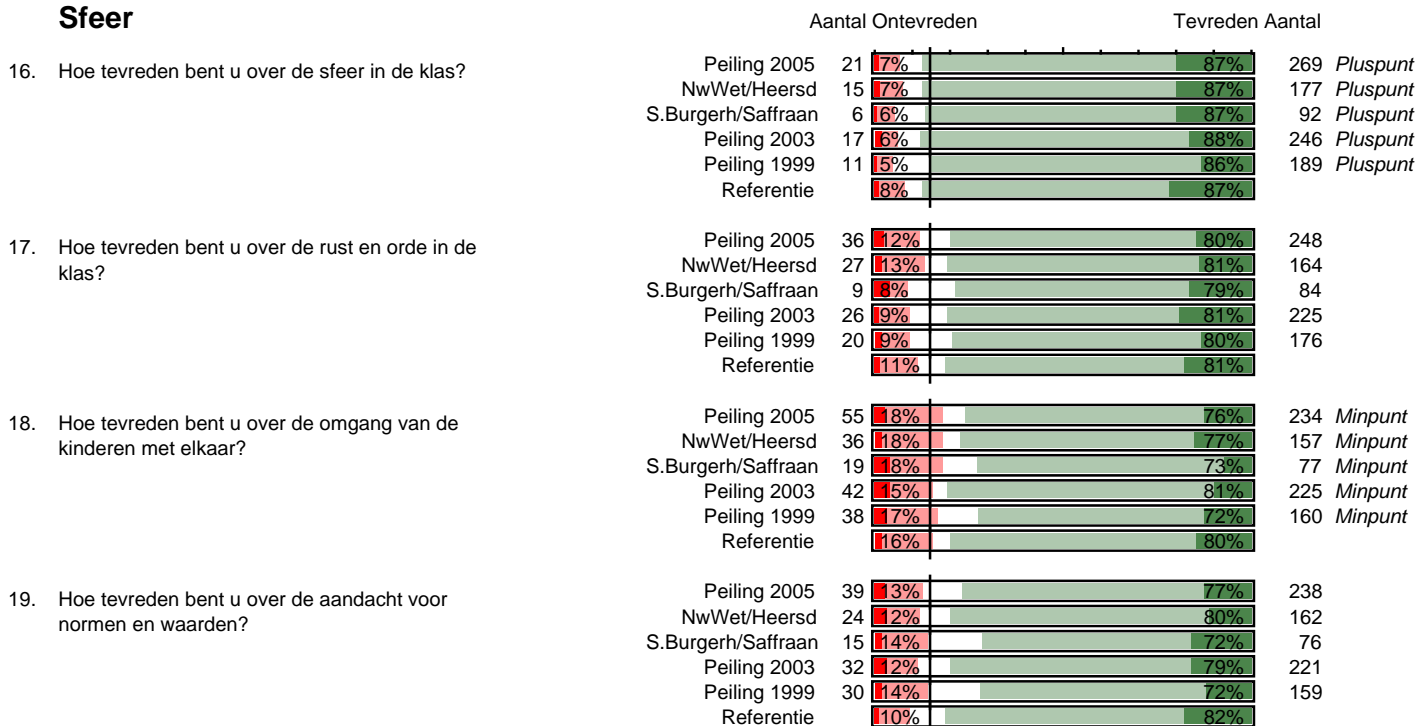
Sfeer

Aantal Ontevreden Tevreden Aantal

16. Hoe tevreden bent u over de sfeer in de klas?

| | Aantal | Ontevreden | Tevreden | Aantal | |
|---|---|---|---|---|---|
| Peiling 2005 | 21 | 7% | 87% | 269 | Pluspunt |
| NwWet/Heersd | 15 | 7% | 87% | 177 | Pluspunt |
| S.Burgerh/Saffraan | 6 | 6% | 87% | 92 | Pluspunt |
| Peiling 2003 | 17 | 6% | 88% | 246 | Pluspunt |
| Peiling 1999 | 11 | 5% | 86% | 189 | Pluspunt |
| Referentie | | 8% | 87% | | |

17. Hoe tevreden bent u over de rust en orde in de klas?

| | Aantal | Ontevreden | Tevreden | Aantal |
|---|---|---|---|---|
| Peiling 2005 | 36 | 12% | 80% | 248 |
| NwWet/Heersd | 27 | 13% | 81% | 164 |
| S.Burgerh/Saffraan | 9 | 8% | 79% | 84 |
| Peiling 2003 | 26 | 9% | 81% | 225 |
| Peiling 1999 | 20 | 9% | 80% | 176 |
| Referentie | | 11% | 81% | |

18. Hoe tevreden bent u over de omgang van de kinderen met elkaar?

| | Aantal | Ontevreden | Tevreden | Aantal | |
|---|---|---|---|---|---|
| Peiling 2005 | 55 | 18% | 76% | 234 | Minpunt |
| NwWet/Heersd | 36 | 18% | 77% | 157 | Minpunt |
| S.Burgerh/Saffraan | 19 | 18% | 73% | 77 | Minpunt |
| Peiling 2003 | 42 | 15% | 81% | 225 | Minpunt |
| Peiling 1999 | 38 | 17% | 72% | 160 | Minpunt |
| Referentie | | 16% | 80% | | |

19. Hoe tevreden bent u over de aandacht voor normen en waarden?

| | Aantal | Ontevreden | Tevreden | Aantal |
|---|---|---|---|---|
| Peiling 2005 | 39 | 13% | 77% | 238 |
| NwWet/Heersd | 24 | 12% | 80% | 162 |
| S.Burgerh/Saffraan | 15 | 14% | 72% | 76 |
| Peiling 2003 | 32 | 12% | 79% | 221 |
| Peiling 1999 | 30 | 14% | 72% | 159 |
| Referentie | | 10% | 82% | |